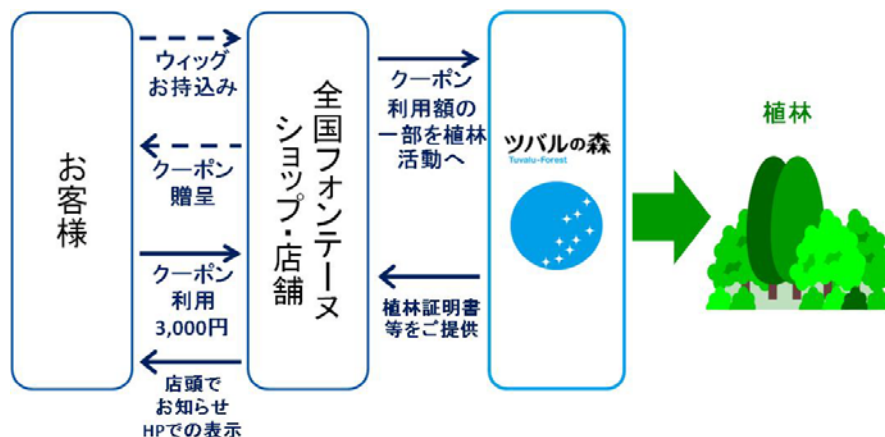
お客様

ウィッグお持込み

クーポン贈呈

クーポン利用 3,000円

店頭でお知らせ HPでの表示

全国フォンテーヌショップ・店舗

クーポン利用額の一部を植林活動へ

植林証明書等をご提供

ツバルの森
Tuvalu-Forest

植林